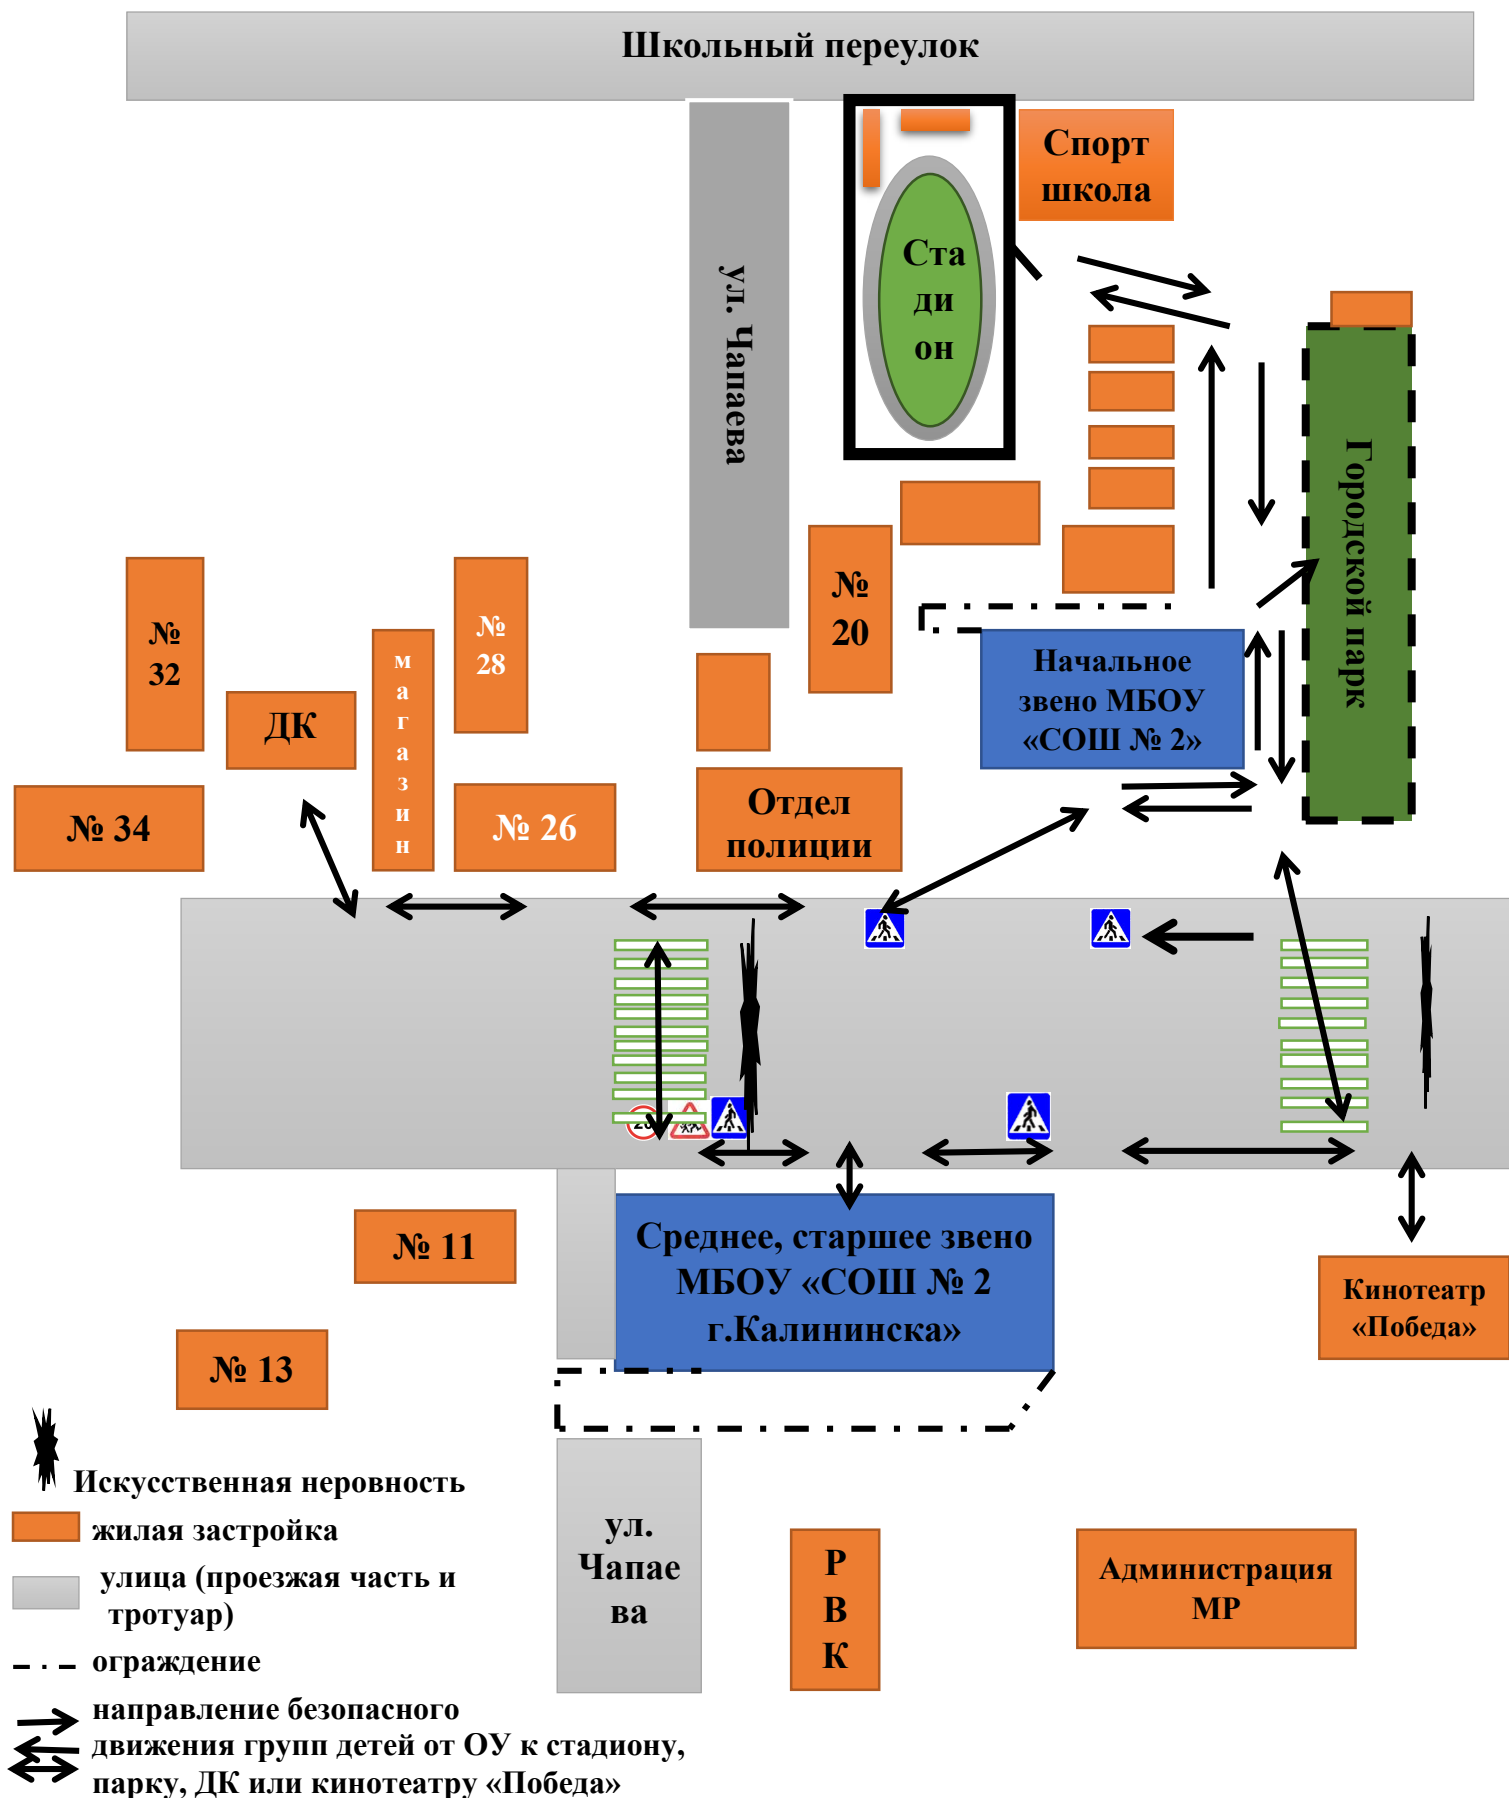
Школьный переулок

ул. Чапаева

Ста ди он

Спорт школа

Городской парк

№ 32

ДК

магазин

№ 28

№ 20

Начальное звено МБОУ «СОШ № 2»

№ 34

№ 26

Отдел полиции

№ 11

Среднее, старшее звено МБОУ «СОШ № 2 г.Калининска»

Кинотеатр «Победа»

№ 13

Искусственная неровность

жилая застройка

улица (проезжая часть и тротуар)

ограждение

направление безопасного движения групп детей от ОУ к стадиону, парку, ДК или кинотеатру «Победа»

ул. Чапаева

Р В К

Администрация МР